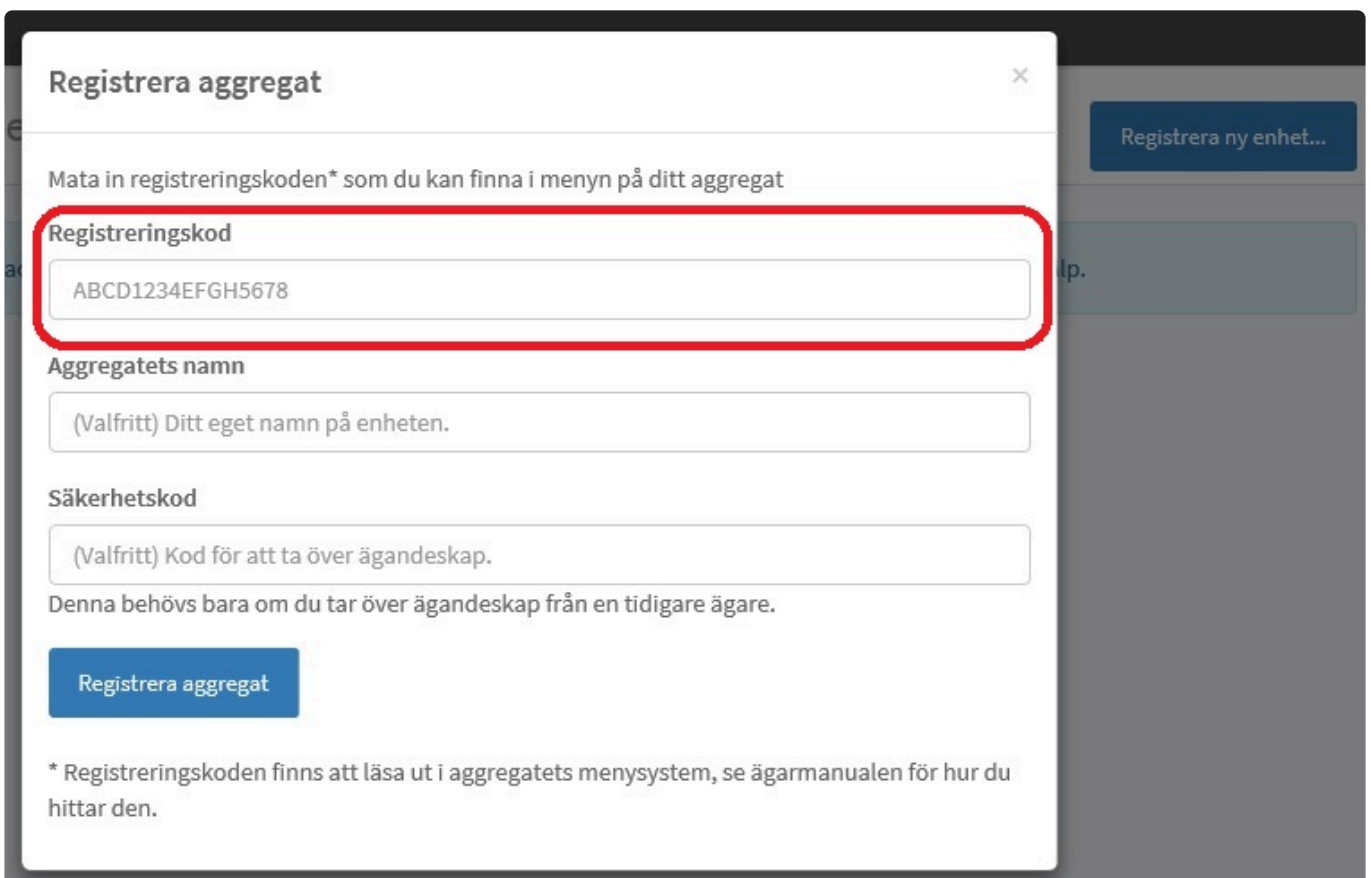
Registrera aggregat

×

Registrera ny enhet...

Mata in registreringskoden* som du kan finna i menyn på ditt aggregat

Registreringskod

ABCD1234EFGH5678

Aggregatets namn

(Valfritt) Ditt eget namn på enheten.

Säkerhetskod

(Valfritt) Kod för att ta över ägandeskap.

Denna behövs bara om du tar över ägandeskap från en tidigare ägare.

Registrera aggregat

* Registreringskoden finns att läsa ut i aggregatets menysystem, se ägarmanualen för hur du hittar den.